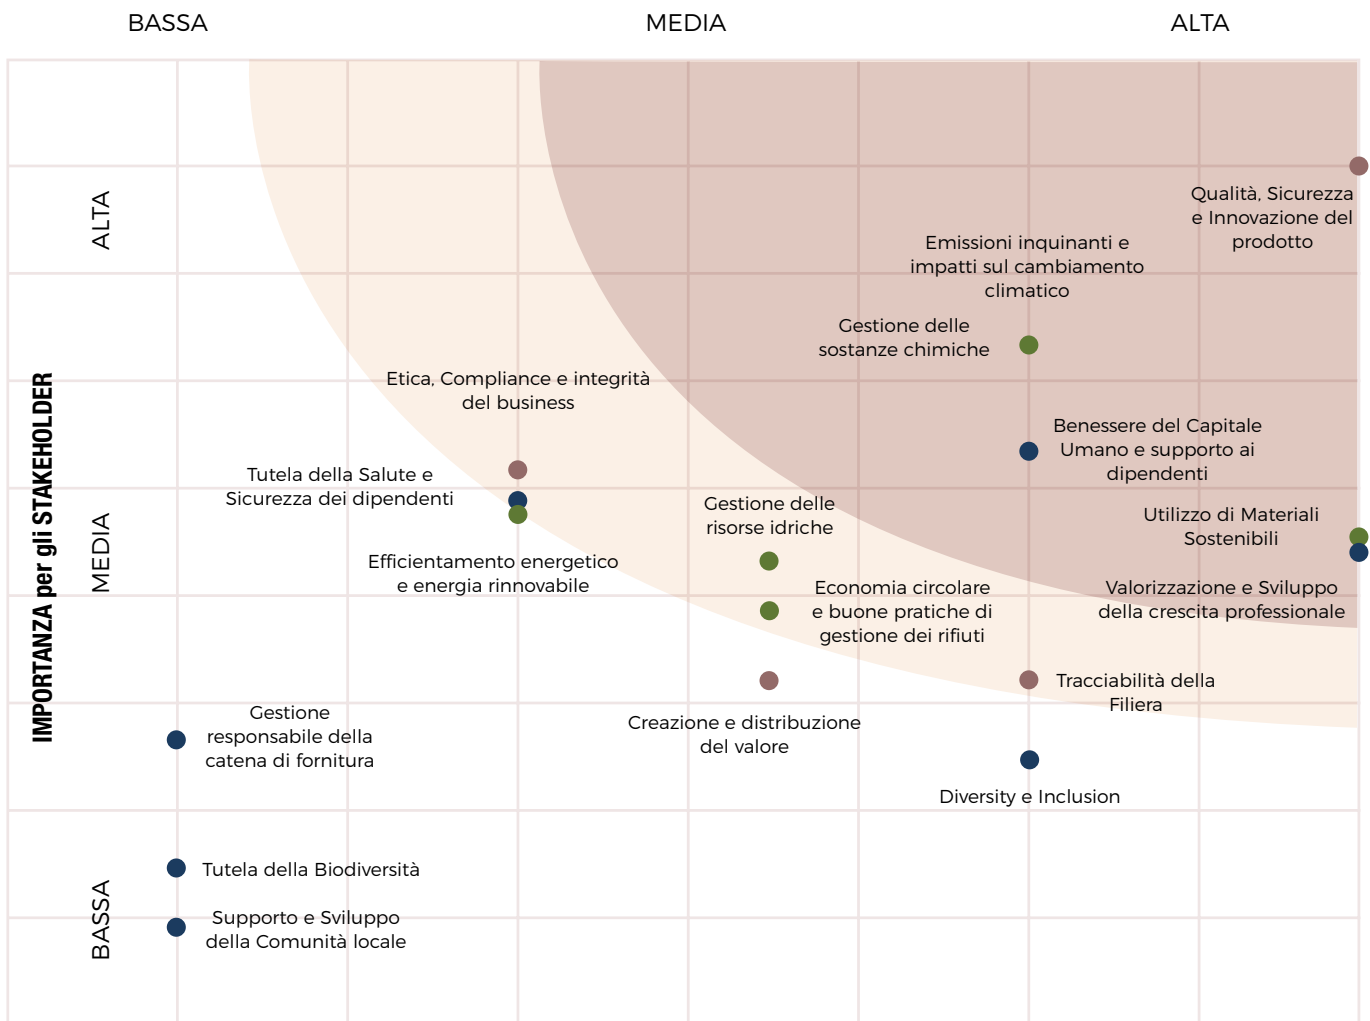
BASSA MEDIA ALTA

IMPORTANZA per gli STAKEHOLDER

ALTA

MEDIA

BASSA

Qualità, Sicurezza e Innovazione del prodotto

Emissioni inquinanti e impatti sul cambiamento climatico

Gestione delle sostanze chimiche

Etica, Compliance e integrità del business

Benessere del Capitale Umano e supporto ai dipendenti

Tutela della Salute e Sicurezza dei dipendenti

Gestione delle risorse idriche

Utilizzo di Materiali Sostenibili

Efficientamento energetico e energia rinnovabile

Economia circolare e buone pratiche di gestione dei rifiuti

Valorizzazione e Sviluppo della crescita professionale

Tracciabilità della Filiera

Gestione responsabile della catena di fornitura

Creazione e distribuzione del valore

Diversity e Inclusion

Tutela della Biodiversità

Supporto e Sviluppo della Comunità locale